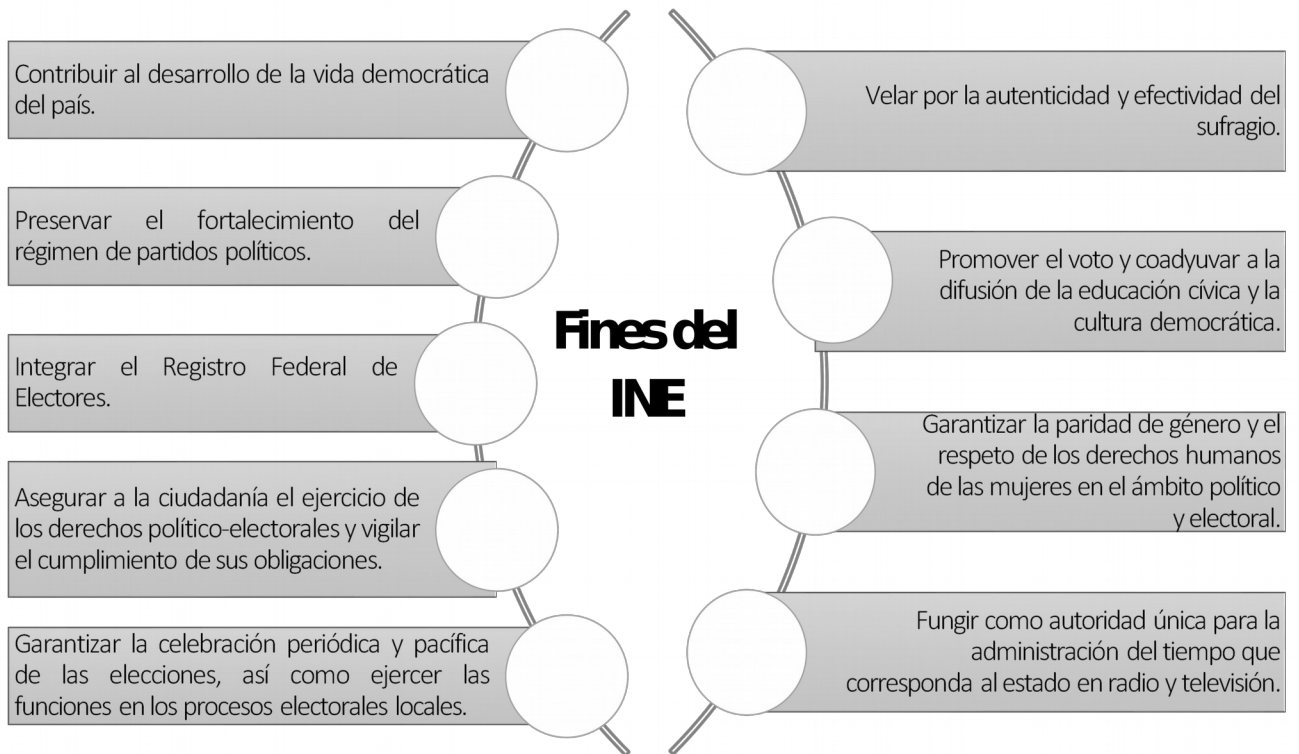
Fines del INE

Contribuir al desarrollo de la vida democrática del país.

Preservar el fortalecimiento del régimen de partidos políticos.

Integrar el Registro Federal de Electores.

Asegurar a la ciudadanía el ejercicio de los derechos político-electorales y vigilar el cumplimiento de sus obligaciones.

Garantizar la celebración periódica y pacífica de las elecciones, así como ejercer las funciones en los procesos electorales locales.

Velar por la autenticidad y efectividad del sufragio.

Promover el voto y coadyuvar a la difusión de la educación cívica y la cultura democrática.

Garantizar la paridad de género y el respeto de los derechos humanos de las mujeres en el ámbito político y electoral.

Fungir como autoridad única para la administración del tiempo que corresponda al estado en radio y televisión.